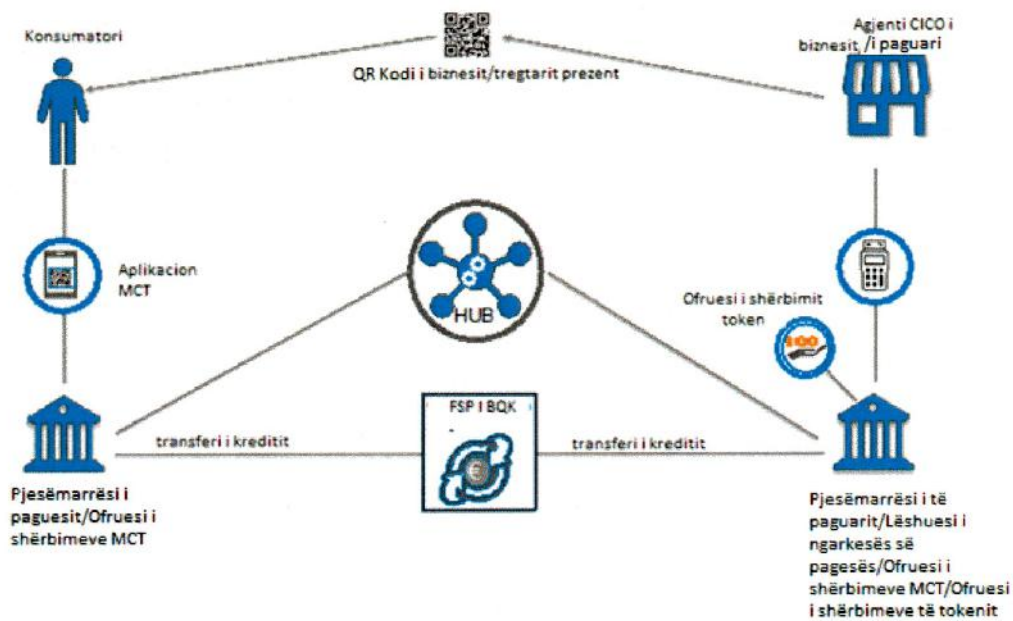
Konsumatori

QR Kodi i biznesit/tregtarit prezent

Agjenti CICO i biznesit /i paguari

Aplikacion MCT

HUB

Ofruesi i shërbimit token

FSP i BQK

transferi i kreditit

transferi i kreditit

Pjesëmarrësi i paguesit/Ofruesi i shërbimeve MCT

Pjesëmarrësi i të paguarit/Lëshuesi i ngarkesës së pagesës/Ofruesi i shërbimeve MCT/Ofruesi i shërbimeve të tokenit